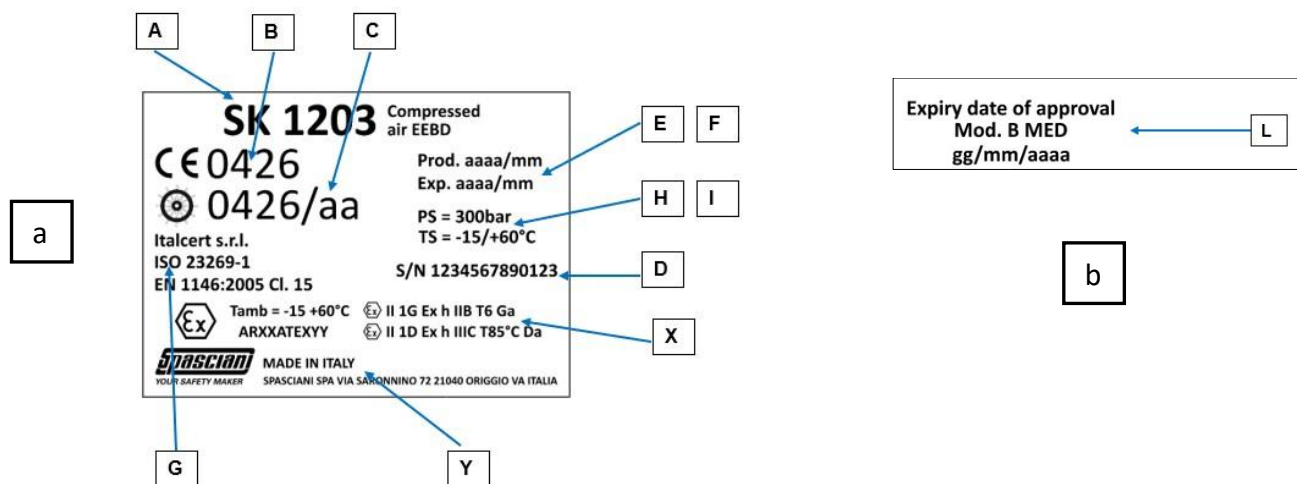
A B C

SK 1203 Compressed air EEBD

CE 0426

0426/aa

Italcert s.r.l.
ISO 23269-1
EN 1146:2005 Cl. 15

E F

Prod. aaaa/mm
Exp. aaaa/mm

H I

PS = 300bar
TS = -15/+60°C

S/N 1234567890123

D

Tamb = -15 +60°C
ARXXATEXYY

II 1G Ex h IIB T6 Ga
II 1D Ex h IIIC T85°C Da

X

SPASCIANI
YOUR SAFETY MAKER

MADE IN ITALY
SPASCIANI SPA VIA SARONNINO 72 21040 ORIGGIO VA ITALIA

G Y

a

Expiry date of approval
Mod. B MED
gg/mm/aaaa

L

b